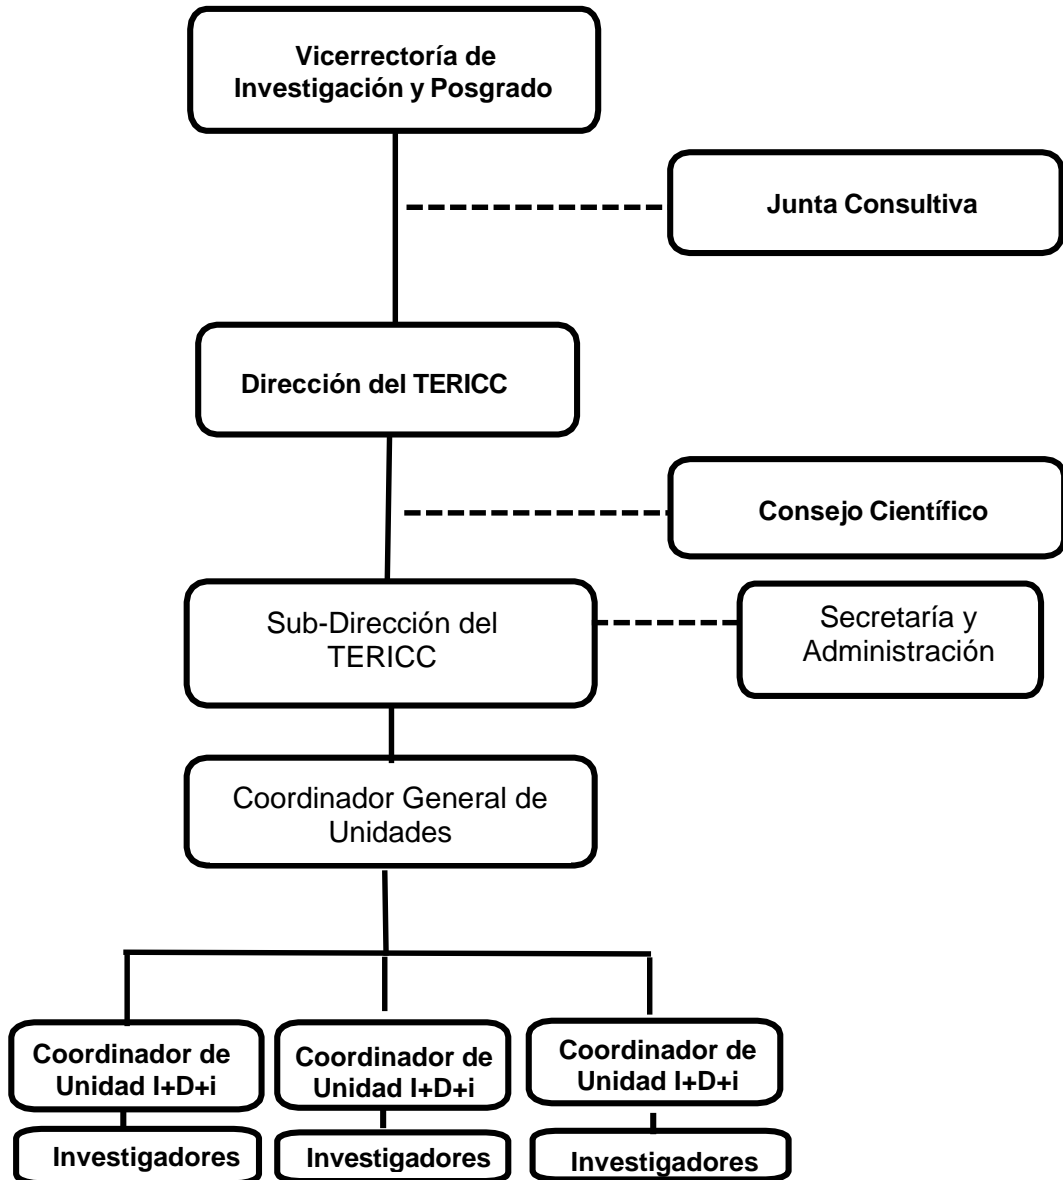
Vicerrectoría de Investigación y Posgrado

Junta Consultiva

Dirección del TERICC

Consejo Científico

Sub-Dirección del TERICC

Secretaría y Administración

Coordinador General de Unidades

Coordinador de Unidad I+D+i

Coordinador de Unidad I+D+i

Coordinador de Unidad I+D+i

Investigadores

Investigadores

Investigadores